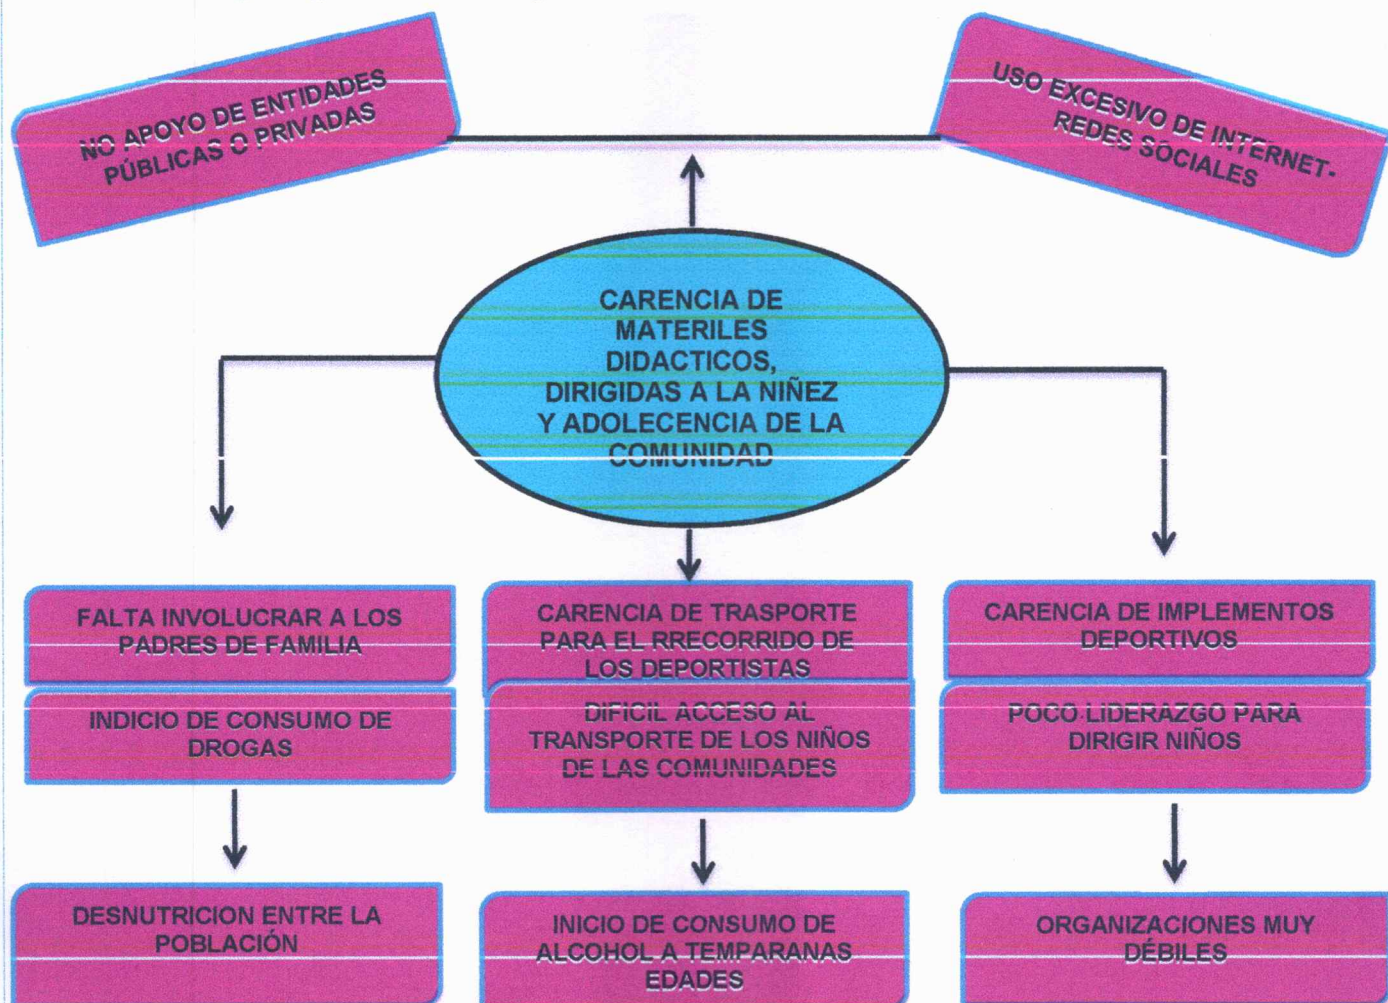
NO APOYO DE ENTIDADES PÚBLICAS O PRIVADAS

USO EXCESIVO DE INTERNET-REDES SOCIALES

CARENCIA DE MATERILES DIDACTICOS, DIRIGIDAS A LA NIÑEZ Y ADOLECENCIA DE LA COMUNIDAD

FALTA INVOLUCRAR A LOS PADRES DE FAMILIA

INDICIO DE CONSUMO DE DROGAS

DESNUTRICION ENTRE LA POBLACIÓN

CARENCIA DE TRASPORTE PARA EL RRECORRIDO DE LOS DEPORTISTAS

DIFICIL ACCESO AL TRANSPORTE DE LOS NIÑOS DE LAS COMUNIDADES

INICIO DE CONSUMO DE ALCOHOL A TEMPARANAS EDADES

CARENCIA DE IMPLEMENTOS DEPORTIVOS

POCO LIDERAZGO PARA DIRIGIR NIÑOS

ORGANIZACIONES MUY DÉBILES